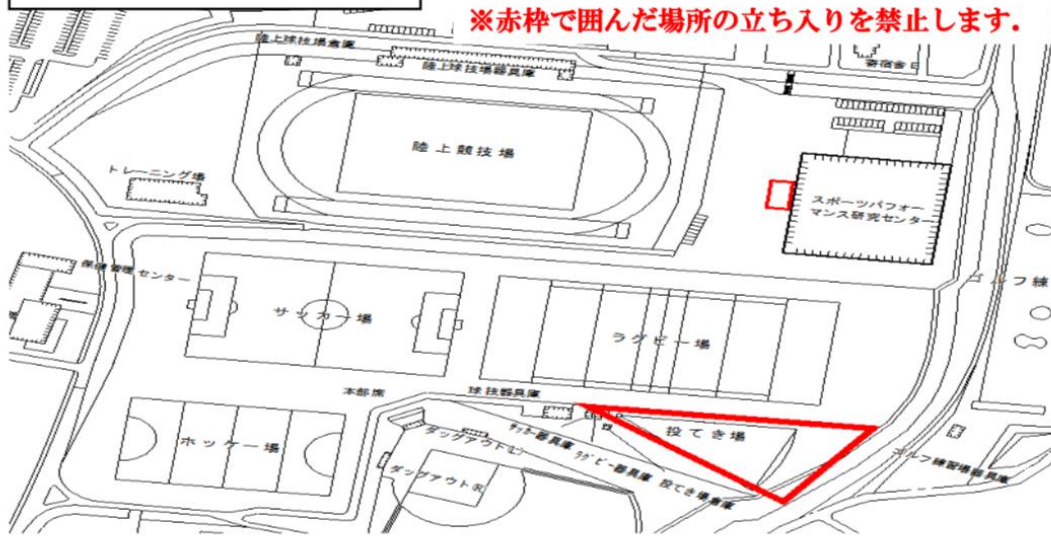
※赤枠で囲んだ場所の立ち入りを禁止します.

陸上球技場倉庫
陸上球技場器具庫
寄宿舎 E
陸上競技場
トレーニング場
スポーツパフォーマンス研究センター
保健管理センター
サッカー場
ラグビー場
ゴルフ練
本部席
球技器具庫
ホッケー場
ダッグアウト(1)
サッカー器具庫
ラグビー器具庫
投てき場
投てき場倉庫
ダッグアウト(2)
ゴルフ練習場器具庫